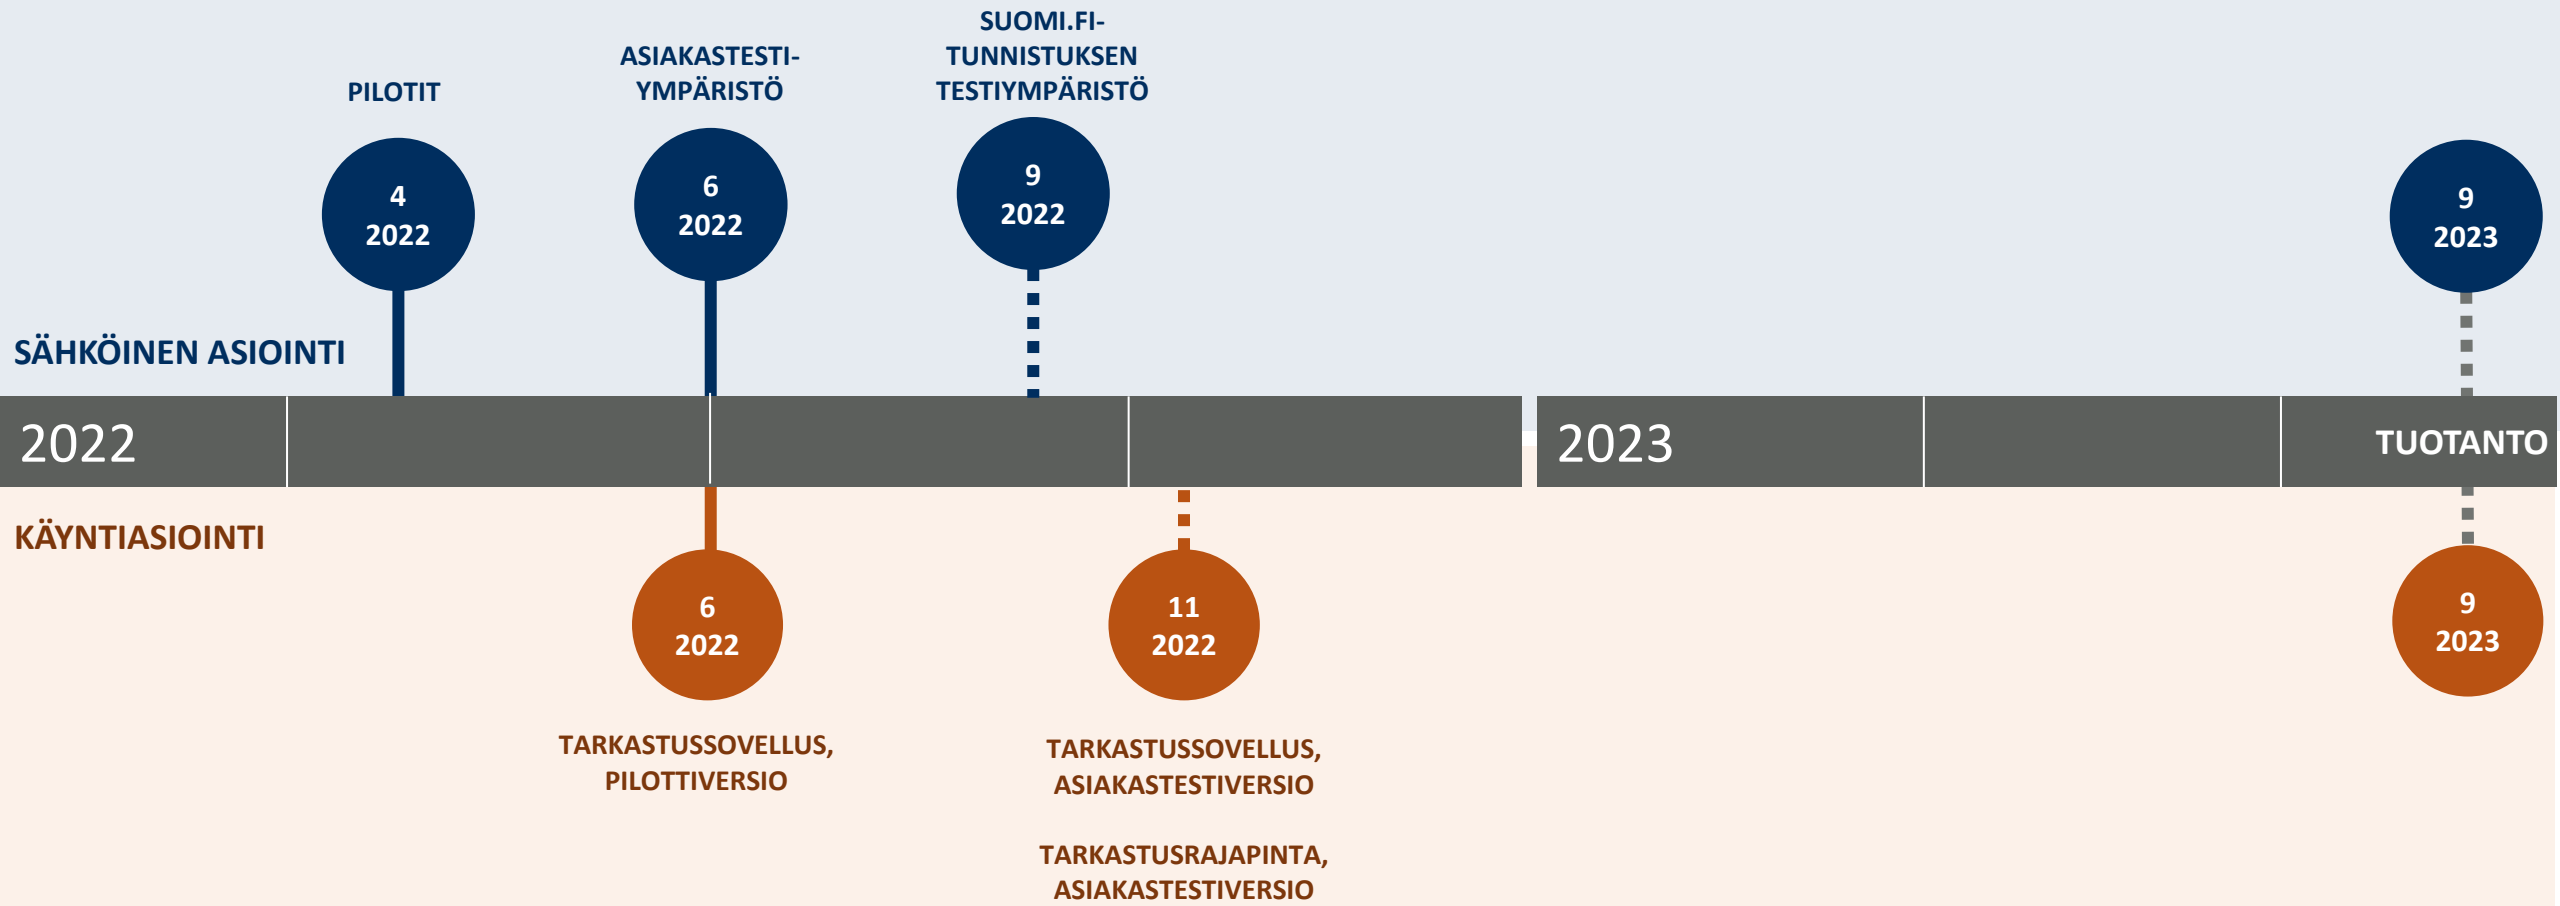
SUOMI.FI-TUNNISTUKSEN TESTIYMPÄRISTÖ

ASIAKASTESTI-YMPÄRISTÖ

PILOTIT

4
2022

6
2022

9
2022

9
2023

SÄHKÖINEN ASIOINTI

2022

2023

TUOTANTO

KÄYNTIASIOINTI

6
2022

11
2022

9
2023

TARKASTUSSOVELLUS, PILOTTIVERSIO

TARKASTUSSOVELLUS, ASIAKASTESTIVERSIO

TARKASTUSRAJAPINTA, ASIAKASTESTIVERSIO